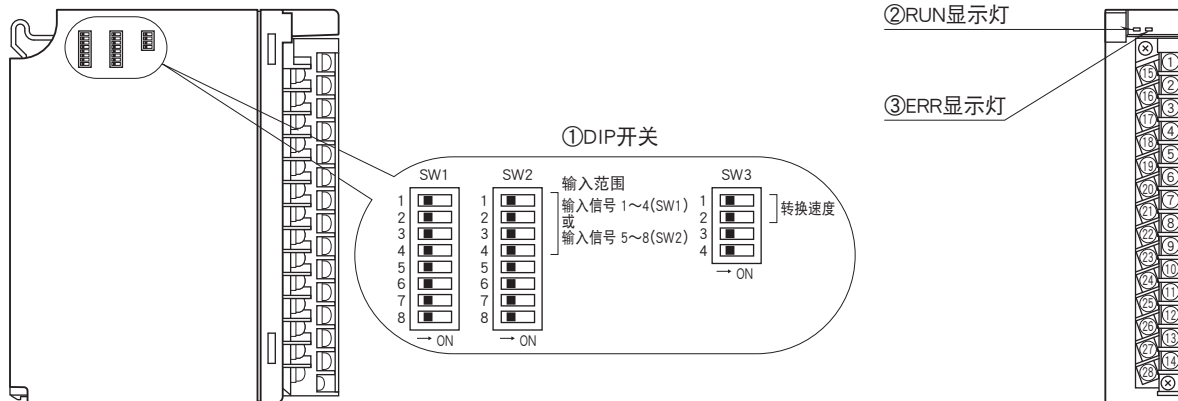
②RUN显示灯

③ERR显示灯

①DIP开关

SW1
1
2
3
4
5
6
7
8
→ ON

SW2
1
2
3
4
5
6
7
8
→ ON

输入范围
输入信号 1～4(SW1)
或
输入信号 5～8(SW2)

SW3
1
2
3
4
→ ON

转换速度

⊗
1 2 3 4 5 6 7 8 9 10 11 12 13 14
15 16 17 18 19 20 21 22 23 24 25 26 27 28
⊗